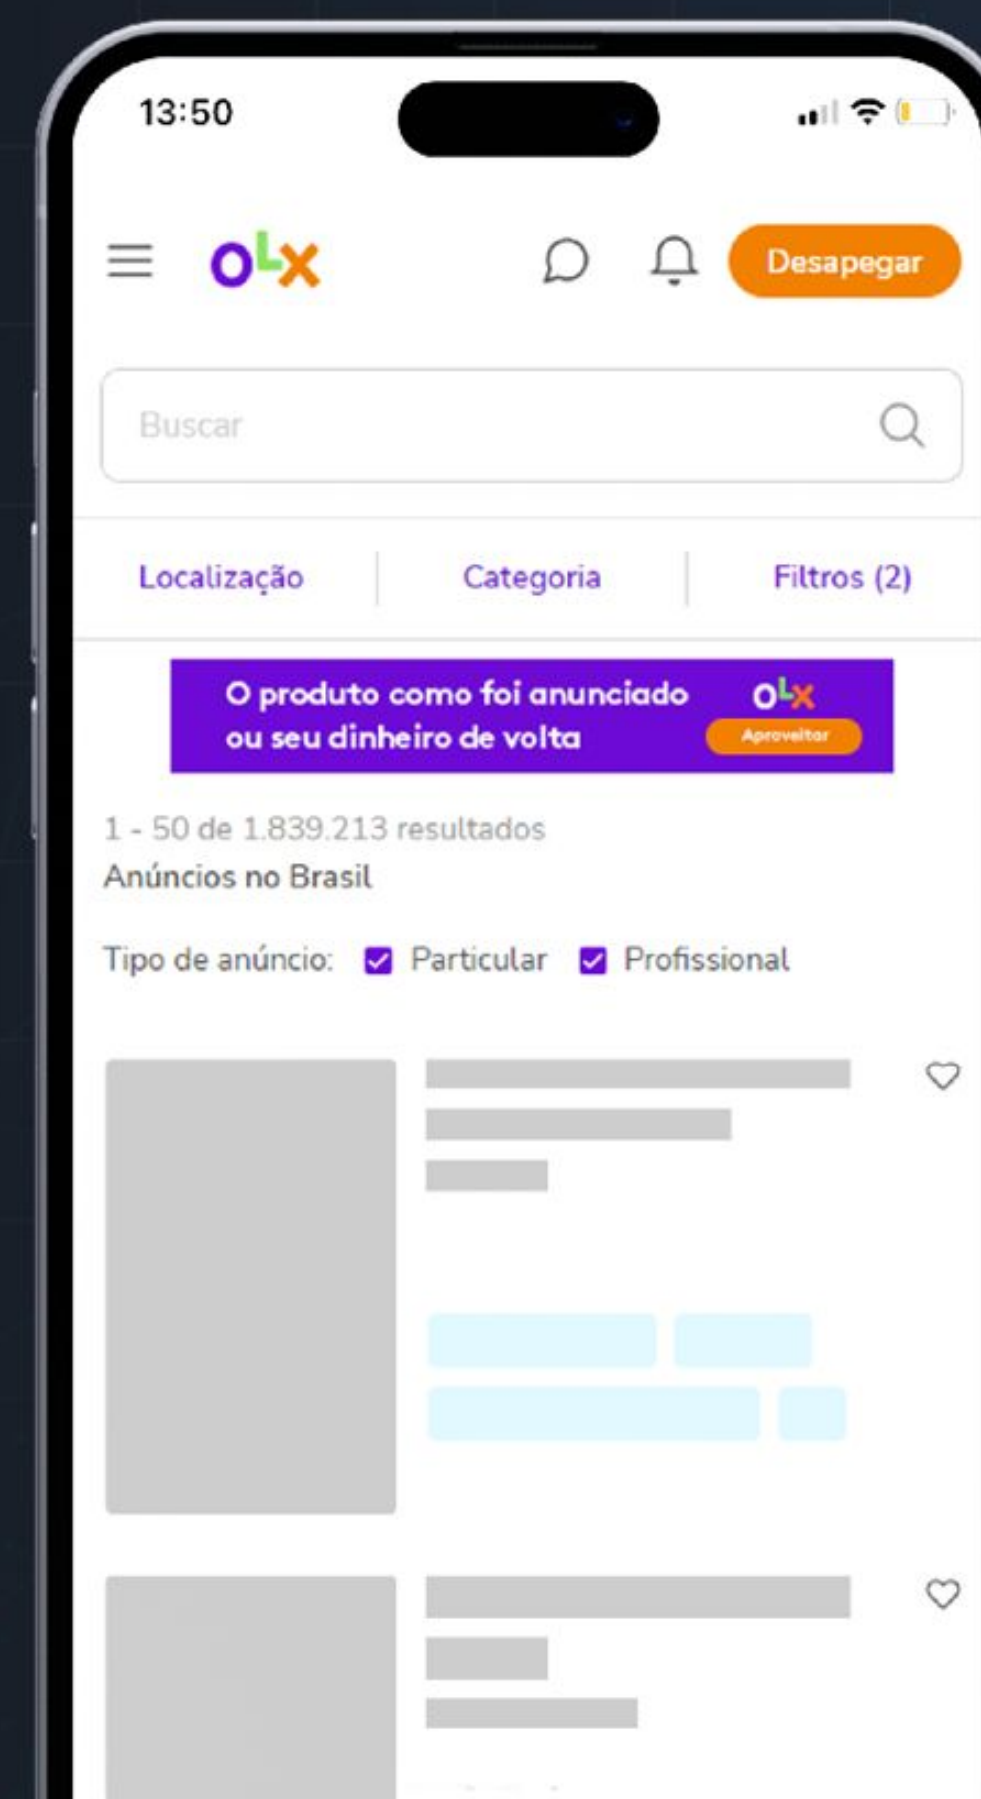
13:50

olx

Desapegar

Buscar

Localização

Categoria

Filtros (2)

O produto como foi anunciado ou seu dinheiro de volta

olx

Aproveitar

1 - 50 de 1.839.213 resultados

Anúncios no Brasil

Tipo de anúncio: Particular Profissional